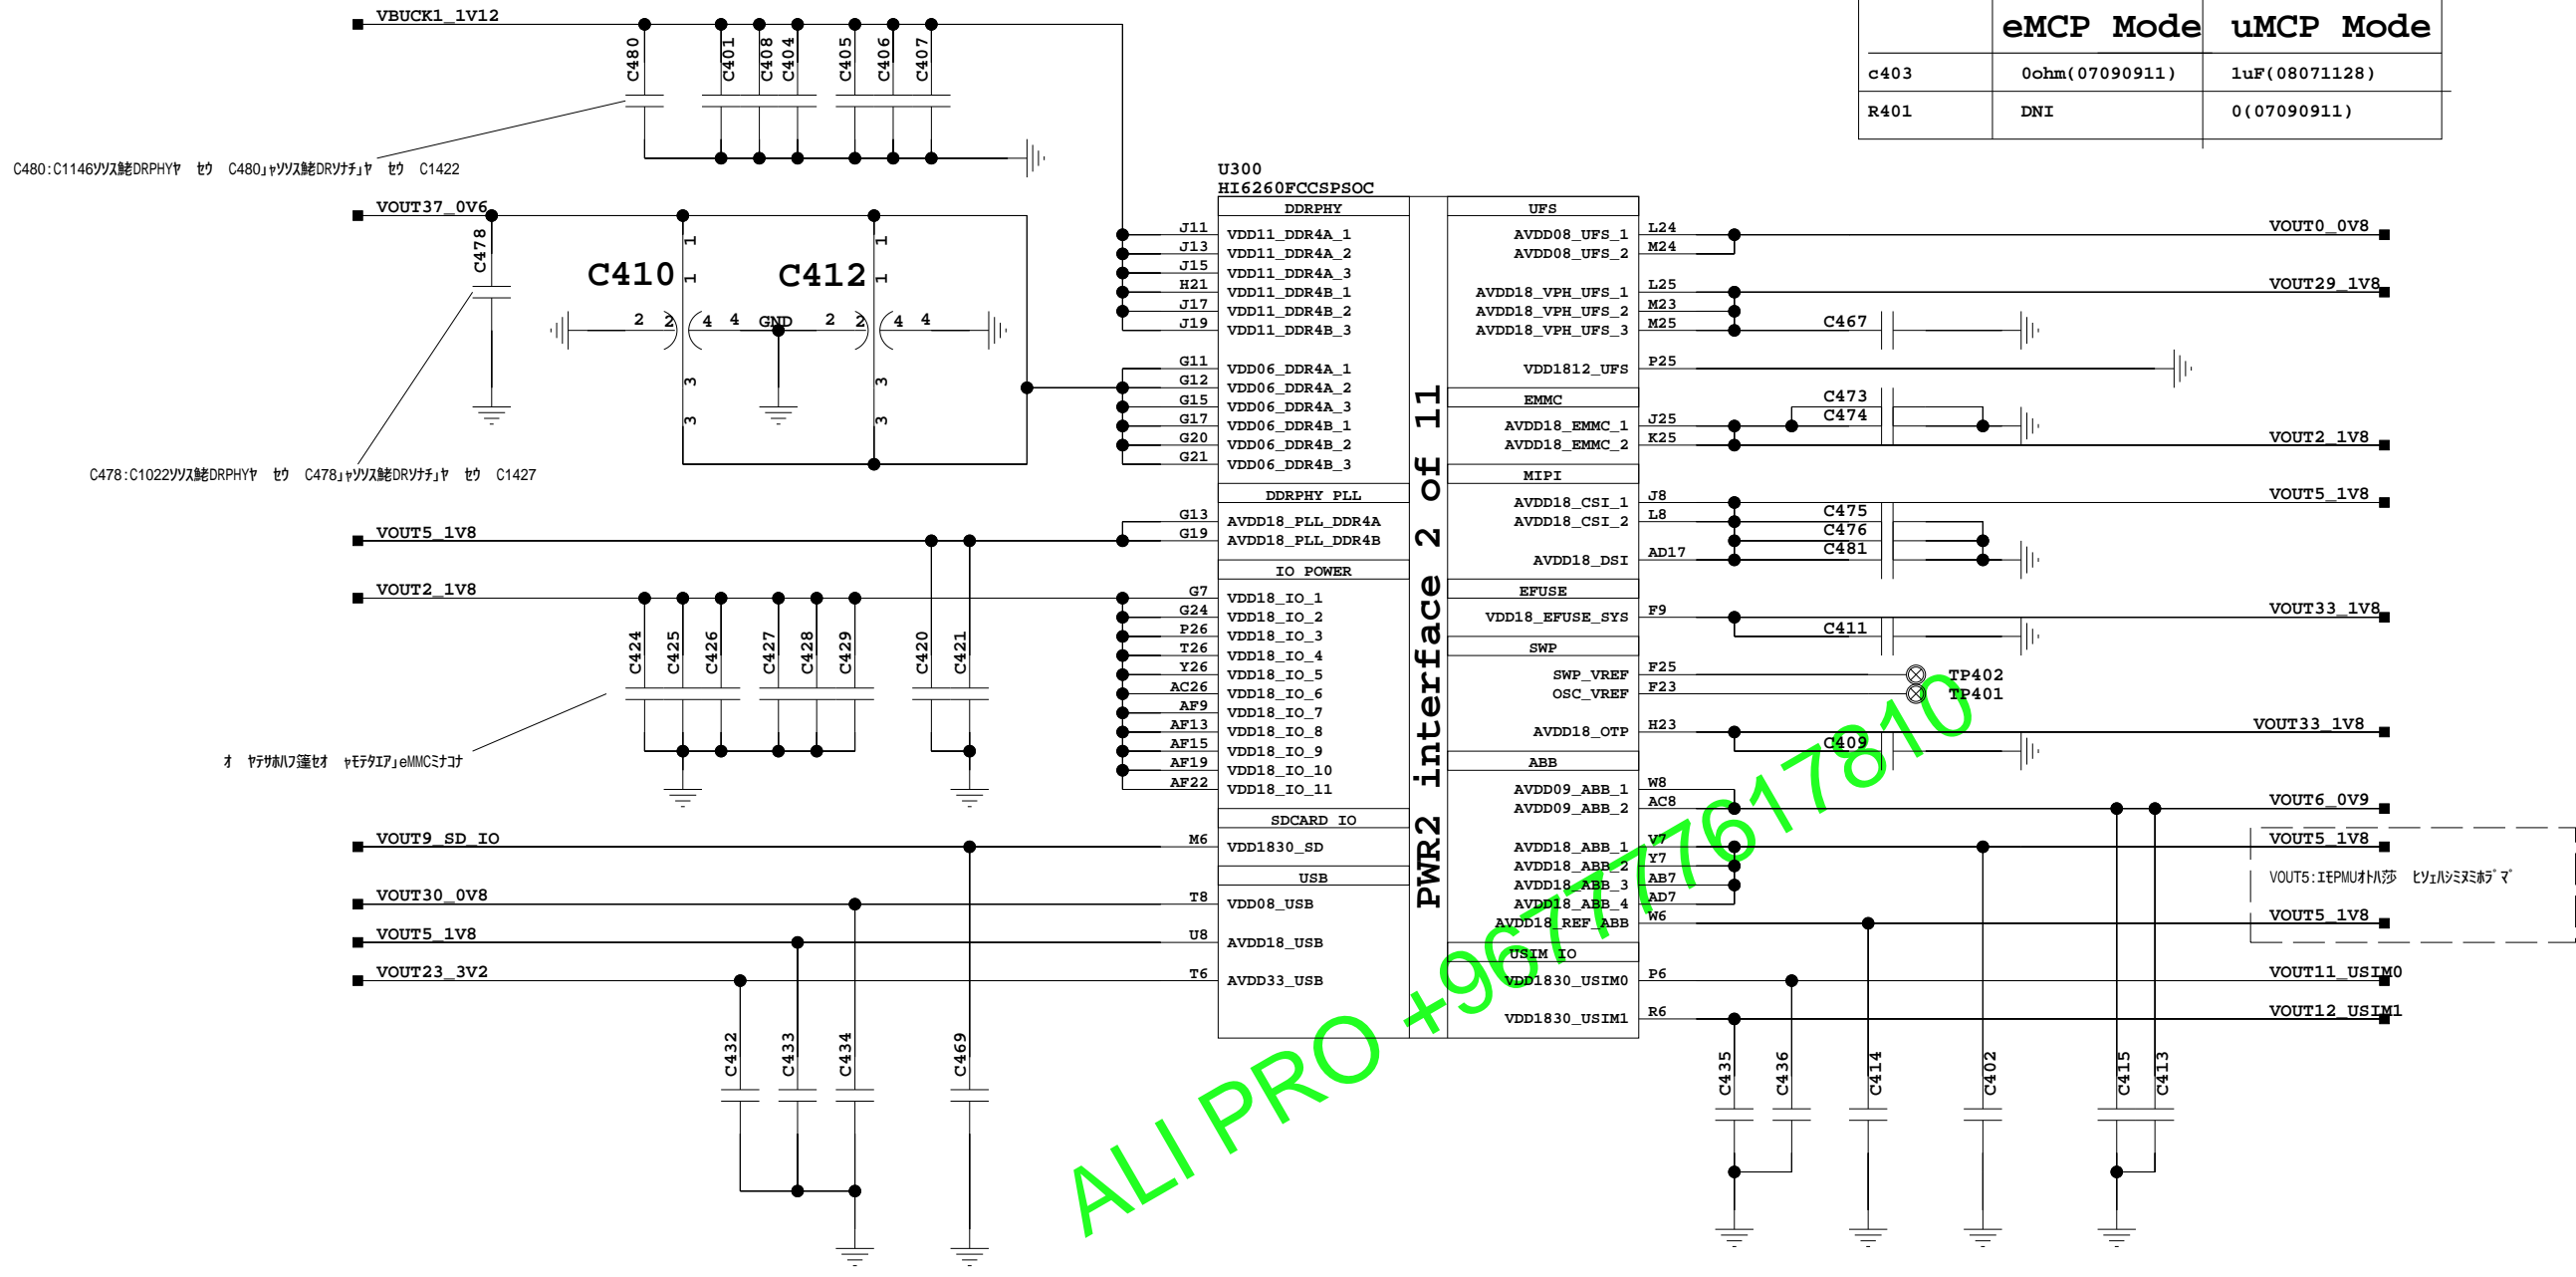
| | eMCP Mode | uMCP Mode |
|---|---|---|
| c403 | 0ohm(07090911) | 1uF(08071128) |
| R401 | DNI | 0(07090911) |

VBUCK1_1V12
C480 C401 C408 C404 C405 C406 C407
C480:C1146ソソス�武DRPHYヤ セウ C480」ャソソス�武DRソナチ」ヤ セウ C1422

VOUT37_0V6
C478
C410 C412
1 1 1 1
2 2 4 4 GND 2 2 4 4
3 3 3 3
C478:C1022ソソス�武DRPHYヤ セウ C478」ャソソス鮇DRソナチ」ヤ セウ C1427

U300
HI6260FCCSPSOC

DDRPHY
J11 VDD11_DDR4A_1
J13 VDD11_DDR4A_2
J15 VDD11_DDR4A_3
H21 VDD11_DDR4B_1
J17 VDD11_DDR4B_2
J19 VDD11_DDR4B_3
G11 VDD06_DDR4A_1
G12 VDD06_DDR4A_2
G15 VDD06_DDR4A_3
G17 VDD06_DDR4B_1
G20 VDD06_DDR4B_2
G21 VDD06_DDR4B_3
DDRPHY PLL
G13 AVDD18_PLL_DDR4A
G19 AVDD18_PLL_DDR4B
IO POWER
G7 VDD18_IO_1
G24 VDD18_IO_2
P26 VDD18_IO_3
T26 VDD18_IO_4
Y26 VDD18_IO_5
AC26 VDD18_IO_6
AF9 VDD18_IO_7
AF13 VDD18_IO_8
AF15 VDD18_IO_9
AF19 VDD18_IO_10
AF22 VDD18_IO_11
SDCARD IO
M6 VDD1830_SD
USB
T8 VDD08_USB
U8 AVDD18_USB
T6 AVDD33_USB

PWR2 interface 2 of 11

UFS
AVDD08_UFS_1 L24
AVDD08_UFS_2 M24
AVDD18_VPH_UFS_1 L25
AVDD18_VPH_UFS_2 M23
AVDD18_VPH_UFS_3 M25
VDD1812_UFS P25
EMMC
AVDD18_EMMC_1 J25
AVDD18_EMMC_2 K25
MIPI
AVDD18_CSI_1 J8
AVDD18_CSI_2 L8
AVDD18_DSI AD17
EFUSE
VDD18_EFUSE_SYS F9
SWP
SWP_VREF F25
OSC_VREF F23
AVDD18_OTP H23
ABB
AVDD09_ABB_1 W8
AVDD09_ABB_2 AC8
AVDD18_ABB_1 V7
AVDD18_ABB_2 Y7
AVDD18_ABB_3 AB7
AVDD18_ABB_4 AD7
AVDD18_REF_ABB W6
USIM IO
VDD1830_USIM0 P6
VDD1830_USIM1 R6

VOUT0_0V8
VOUT29_1V8
C467
C473
C474
VOUT2_1V8
VOUT5_1V8
C475
C476
C481
VOUT33_1V8
C411
TP402
TP401
VOUT33_1V8
C409
VOUT6_0V9
VOUT5_1V8
VOUT5:エモPMUオトハ莎 ヒソェハシミヌミホラ゛マ
VOUT5_1V8
VOUT11_USIM0
VOUT12_USIM1
C435 C436 C414 C402 C415 C413

VOUT5_1V8
VOUT2_1V8
C424 C425 C426 C427 C428 C429 C420 C421
オ ヤテサホハフ篷セオ ャモテタエア」eMMCミナコナ
VOUT9_SD_IO
VOUT30_0V8
VOUT5_1V8
VOUT23_3V2
C432 C433 C434 C469

ALI PRO +967 776 17810